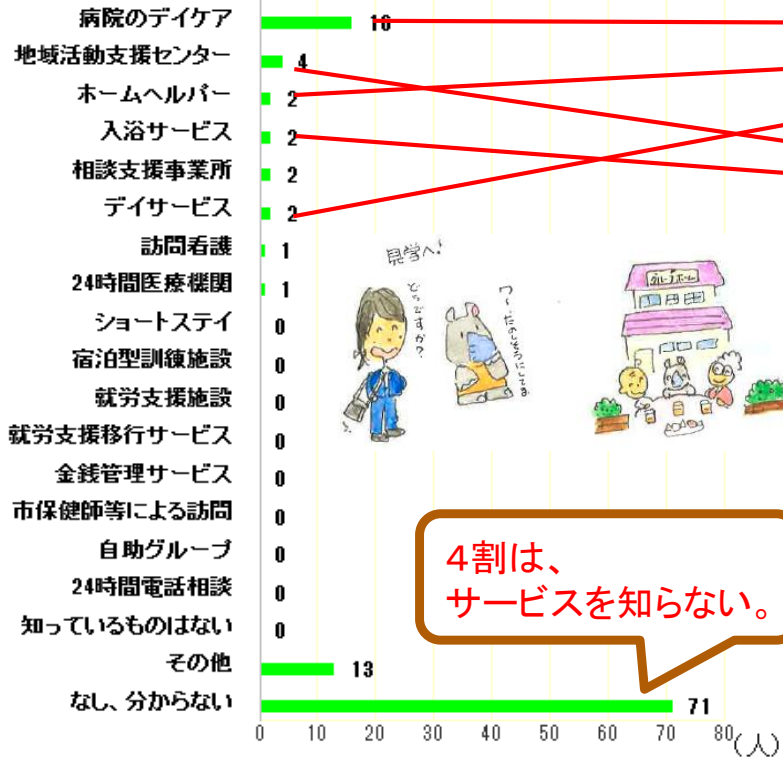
病院のデイケア 16
地域活動支援センター 4
ホームヘルパー 2
入浴サービス 2
相談支援事業所 2
デイサービス 2
訪問看護 1
24時間医療機関 1
ショートステイ 0
宿泊型訓練施設 0
就労支援施設 0
就労支援移行サービス 0
金銭管理サービス 0
市保健師等による訪問 0
自助グループ 0
24時間電話相談 0
知っているものはない 0
その他 13
なし、分からない 71

0 10 20 30 40 50 60 70 80 (人)

見学へ!
どうですか?
ワ〜 たのしそうにしてる
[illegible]

4割は、
サービスを知らない。